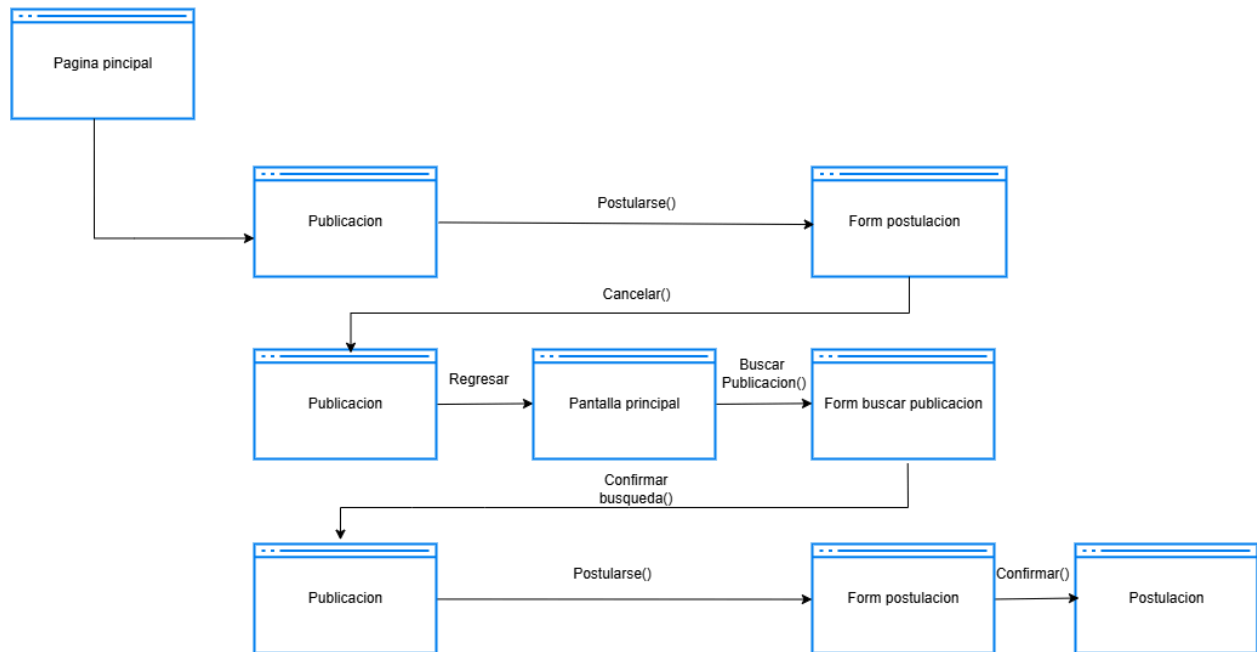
Pagina pincipal

Publicacion

Postularse()

Form postulacion

Cancelar()

Publicacion

Regresar

Pantalla principal

Buscar Publicacion()

Form buscar publicacion

Confirmar busqueda()

Publicacion

Postularse()

Form postulacion

Confirmar()

Postulacion